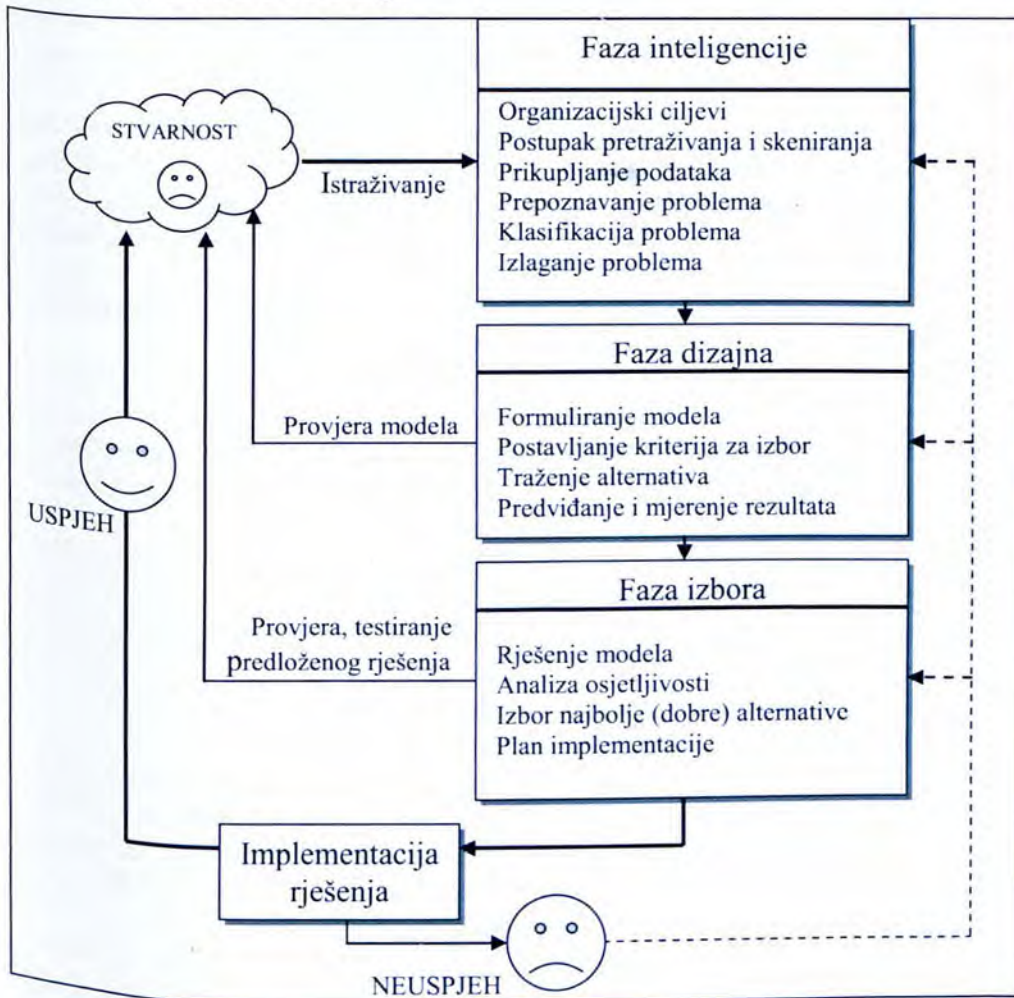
STVARNOST

Istraživanje

Faza inteligencije

Organizacijski ciljevi
Postupak pretraživanja i skeniranja
Prikupljanje podataka
Prepoznavanje problema
Klasifikacija problema
Izlaganje problema

Provjera modela

Faza dizajna

Formuliranje modela
Postavljanje kriterija za izbor
Traženje alternativa
Predviđanje i mjerenje rezultata

USPJEH

Provjera, testiranje predloženog rješenja

Faza izbora

Rješenje modela
Analiza osjetljivosti
Izbor najbolje (dobre) alternative
Plan implementacije

Implementacija rješenja

NEUSPJEH